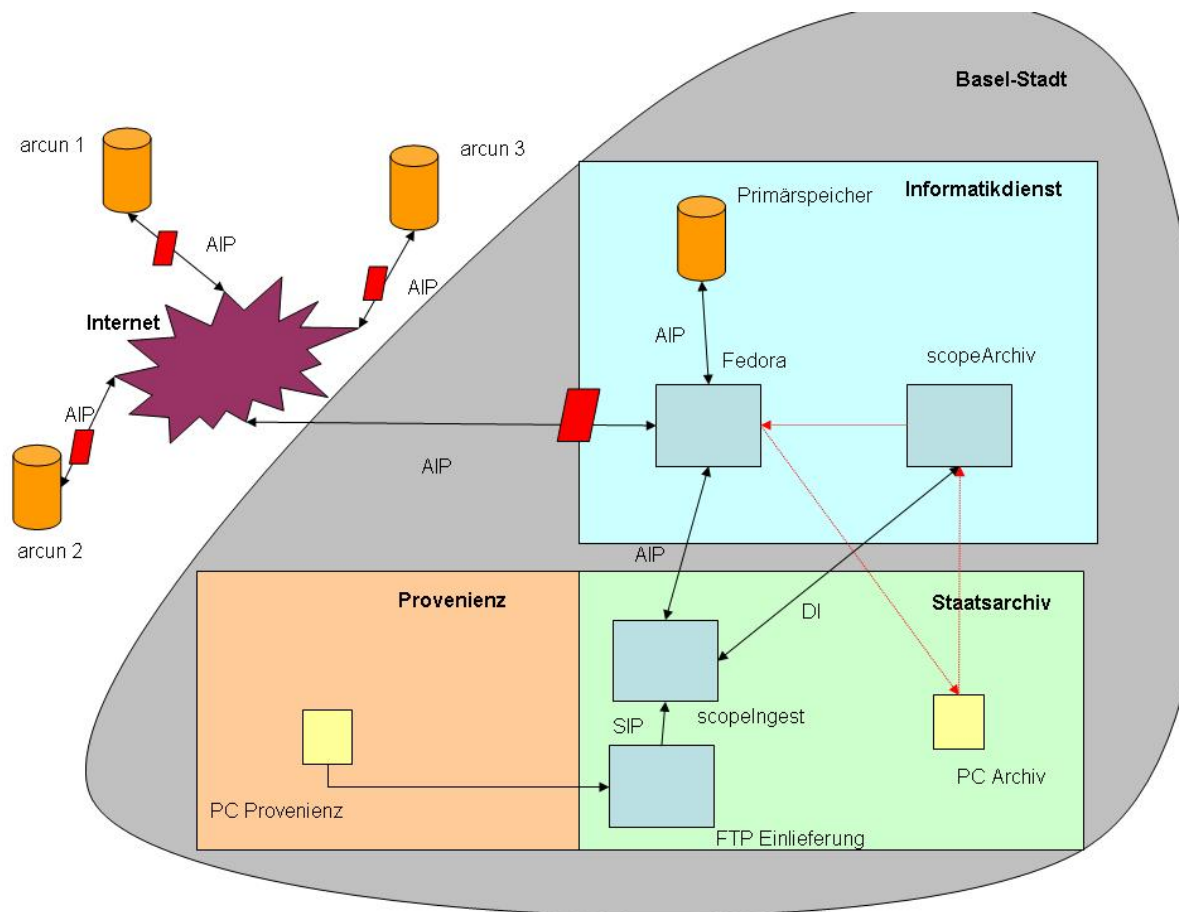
Basel-Stadt

arcun 1

arcun 3

AIP

AIP

Internet

AIP

arcun 2

AIP

Informatikdienst

Primärspeicher

AIP

Fedora

scopeArchiv

AIP

Provenienz

Staatsarchiv

DI

scopeIngest

SIP

PC Provenienz

FTP Einlieferung

PC Archiv